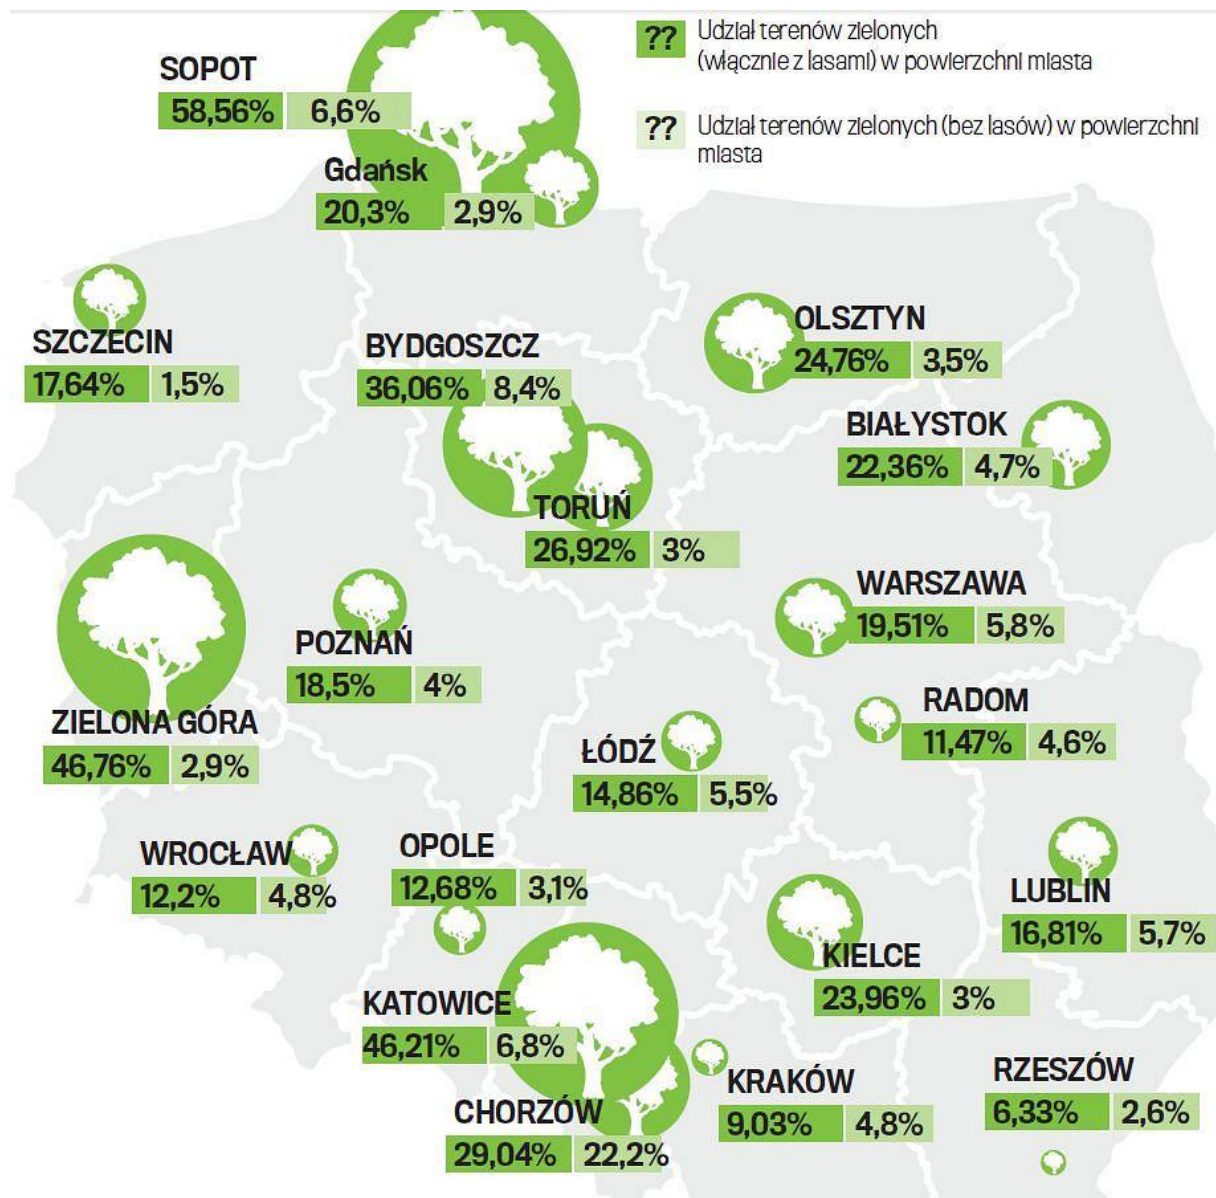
?? Udział terenów zielonych (włącznie z lasami) w powierzchni miasta

?? Udział terenów zielonych (bez lasów) w powierzchni miasta

SOPOT
58,56% 6,6%

Gdańsk
20,3% 2,9%

SZCZECIN
17,64% 1,5%

BYDGOSZCZ
36,06% 8,4%

OLSZTYN
24,76% 3,5%

BIAŁYSTOK
22,36% 4,7%

TORUŃ
26,92% 3%

WARSZAWA
19,51% 5,8%

POZNAŃ
18,5% 4%

ZIELONA GÓRA
46,76% 2,9%

RADOM
11,47% 4,6%

ŁÓDŹ
14,86% 5,5%

WROCŁAW
12,2% 4,8%

OPOLE
12,68% 3,1%

LUBLIN
16,81% 5,7%

KIELCE
23,96% 3%

KATOWICE
46,21% 6,8%

KRAKÓW
9,03% 4,8%

RZESZÓW
6,33% 2,6%

CHORZÓW
29,04% 22,2%